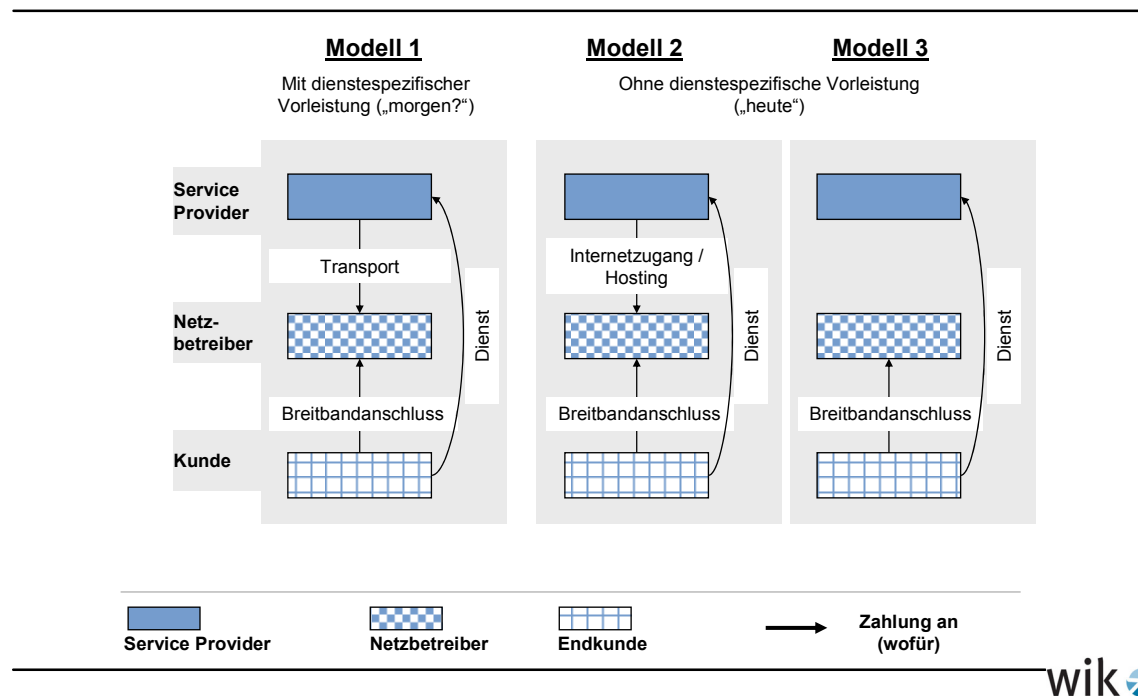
**Modell 1**

Mit dienstespezifischer Vorleistung („morgen?“)

**Modell 2**

**Modell 3**

Ohne dienstespezifische Vorleistung („heute“)

**Service Provider**

**Netzbetreiber**

**Kunde**

Transport

Breitbandanschluss

Dienst

Internetzugang / Hosting

Breitbandanschluss

Dienst

Breitbandanschluss

Dienst

**Service Provider**

**Netzbetreiber**

**Endkunde**

**Zahlung an (wofür)**

wik